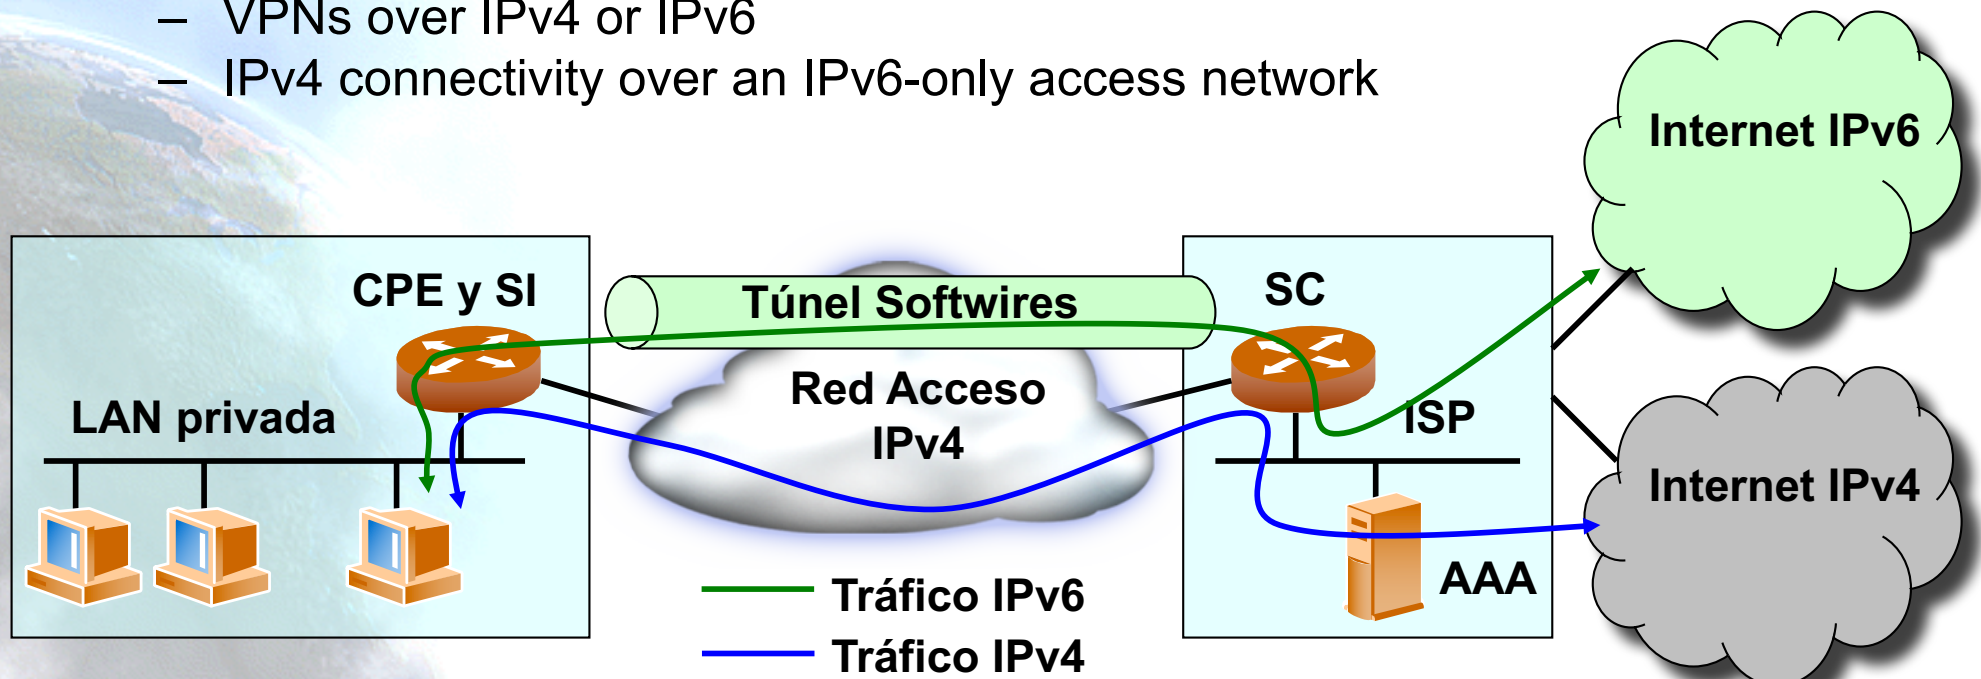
– VPNs over IPv4 or IPv6
– IPv4 connectivity over an IPv6-only access network

Internet IPv6

CPE y SI

Túnel Softwires

SC

Red Acceso IPv4

LAN privada

ISP

Internet IPv4

AAA

Tráfico IPv6

Tráfico IPv4